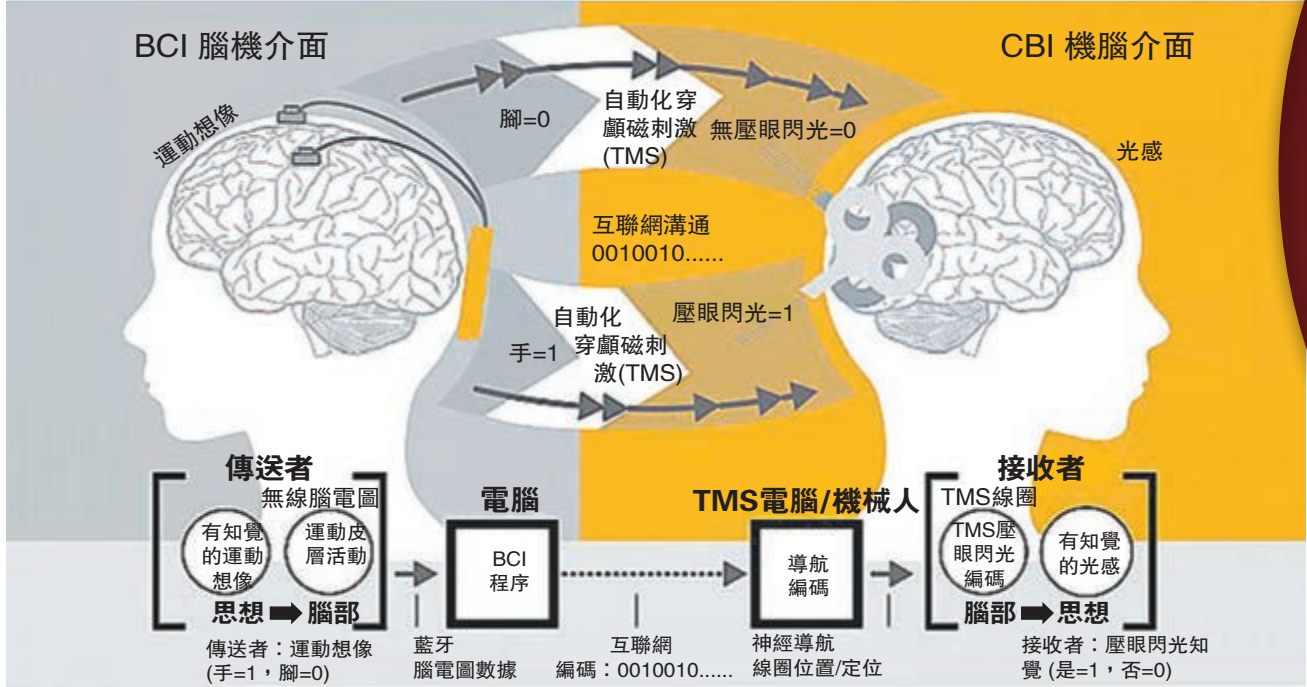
BCI 腦機介面

CBI 機腦介面

運動想像

腳=0

自動化穿顱磁刺激(TMS)

無壓眼閃光=0

光感

互聯網溝通 0010010......

自動化穿顱磁刺激(TMS)

壓眼閃光=1

手=1

傳送者

無線腦電圖

有知覺的運動想像

運動皮層活動

思想 ➡ 腦部

電腦

BCI 程序

TMS電腦/機械人

導航編碼

接收者

TMS線圈

TMS壓眼閃光編碼

有知覺的光感

腦部 ➡ 思想

傳送者：運動想像 (手=1，腳=0)

藍牙 腦電圖數據

互聯網 編碼：0010010......

神經導航 線圈位置/定位

接收者：壓眼閃光知覺 (是=1，否=0)